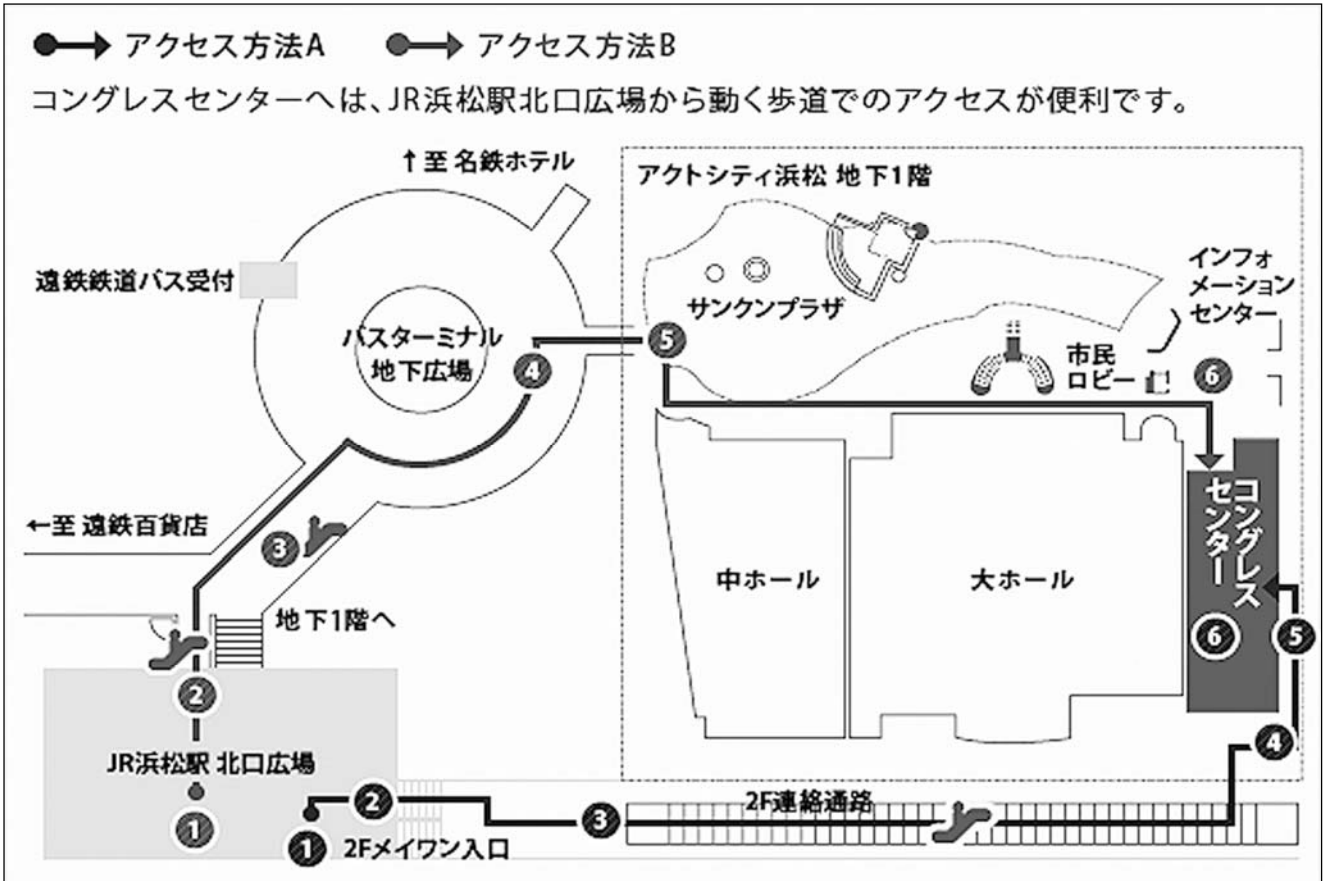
アクセス方法A　アクセス方法B

コングレスセンターへは、JR浜松駅北口広場から動く歩道でのアクセスが便利です。

↑至 名鉄ホテル

アクトシティ浜松 地下1階

遠鉄鉄道バス受付

バスターミナル地下広場

サンクンプラザ

インフォメーションセンター

市民ロビー

5

4

6

←至 遠鉄百貨店

3

コングレスセンター

中ホール

大ホール

地下1階へ

6

5

2

JR浜松駅 北口広場

4

2F連絡通路

1

2

3

1

2Fメイワン入口